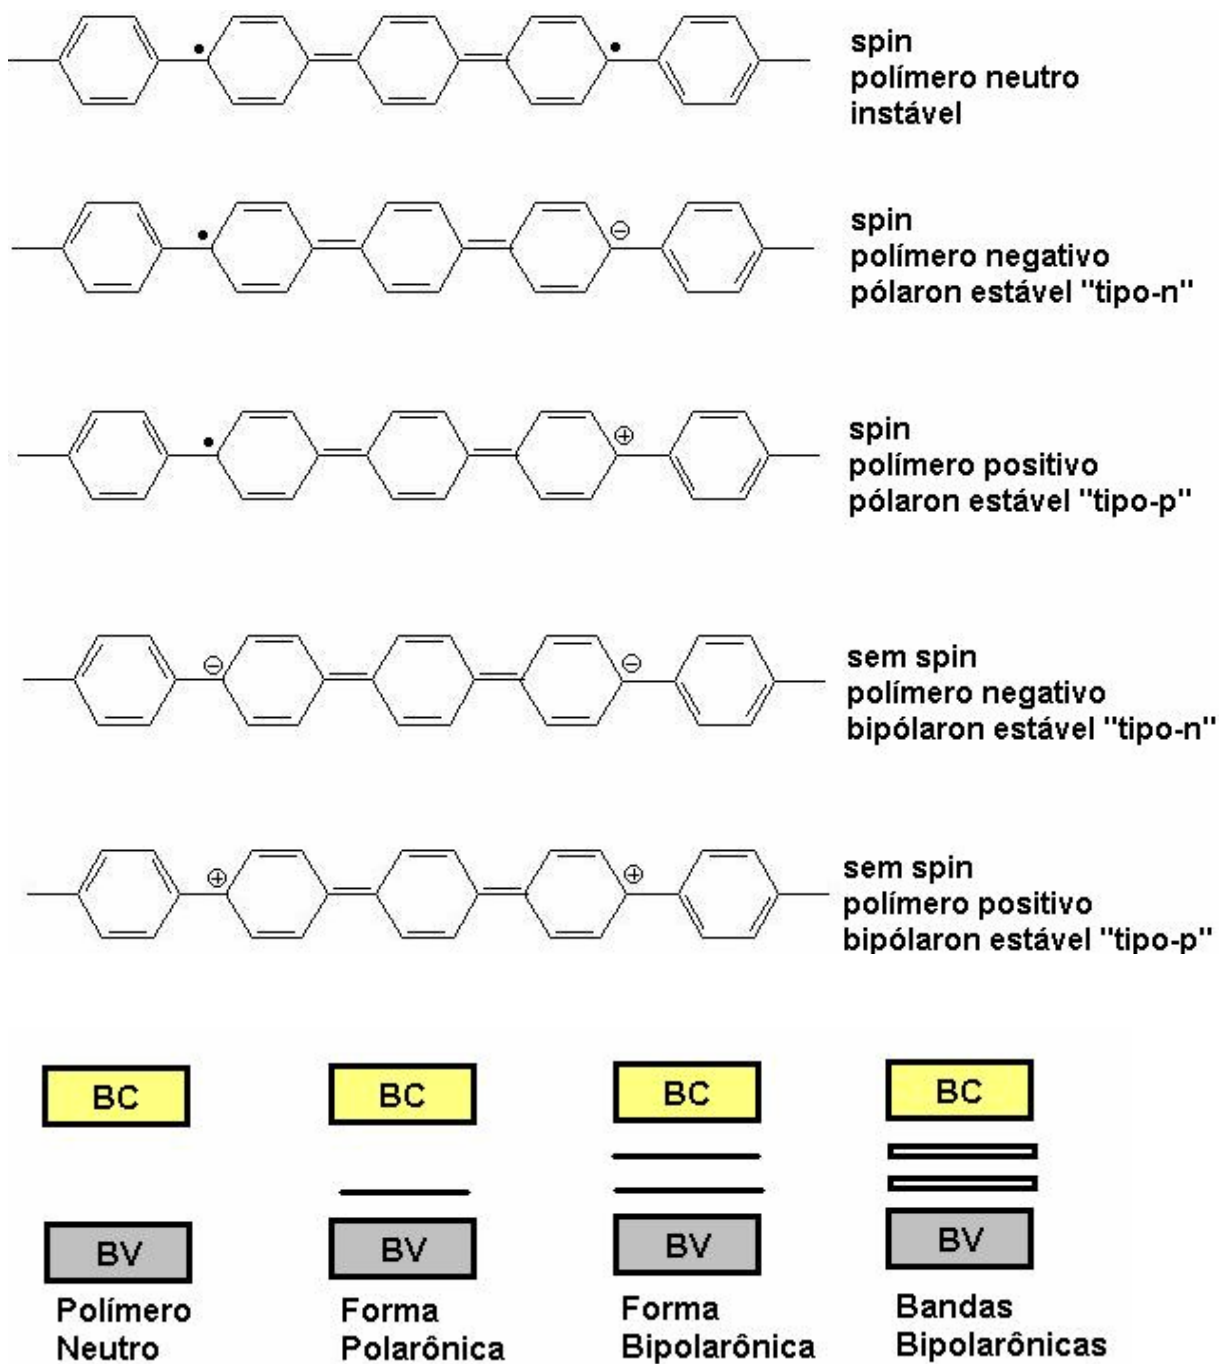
spin
polímero neutro
instável

spin
polímero negativo
pólaron estável "tipo-n"

spin
polímero positivo
pólaron estável "tipo-p"

sem spin
polímero negativo
bipólaron estável "tipo-n"

sem spin
polímero positivo
bipólaron estável "tipo-p"

BC
BV
Polímero Neutro

BC
BV
Forma Polarônica

BC
BV
Forma Bipolarônica

BC
BV
Bandas Bipolarônicas